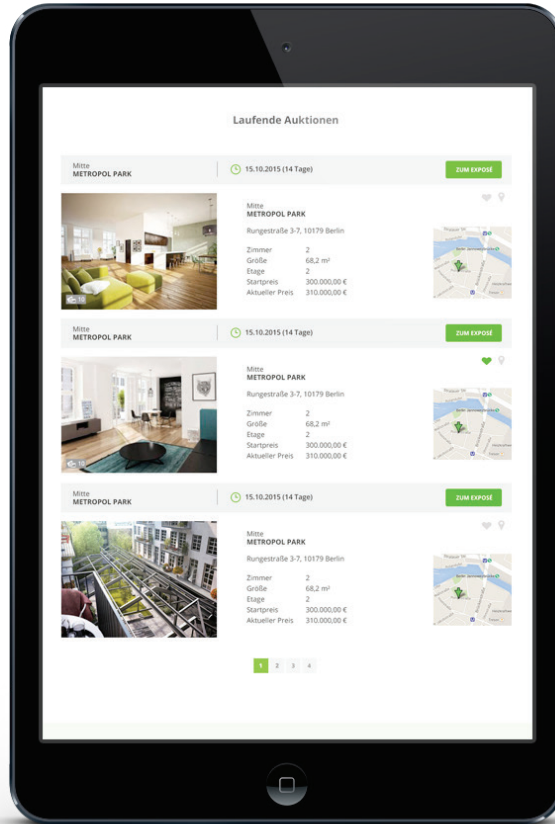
Laufende Auktionen

Mitte
METROPOL PARK

15.10.2015 (14 Tage)

ZUM EXPOSÉ

10

Mitte
METROPOL PARK

Rungestraße 3-7, 10179 Berlin

| | |
|---|---|
| Zimmer | 2 |
| Größe | 68,2 m² |
| Etage | 2 |
| Startpreis | 300.000,00 € |
| Aktueller Preis | 310.000,00 € |

Mitte
METROPOL PARK

15.10.2015 (14 Tage)

ZUM EXPOSÉ

10

Mitte
METROPOL PARK

Rungestraße 3-7, 10179 Berlin

| | |
|---|---|
| Zimmer | 2 |
| Größe | 68,2 m² |
| Etage | 2 |
| Startpreis | 300.000,00 € |
| Aktueller Preis | 310.000,00 € |

Mitte
METROPOL PARK

15.10.2015 (14 Tage)

ZUM EXPOSÉ

Mitte
METROPOL PARK

Rungestraße 3-7, 10179 Berlin

| | |
|---|---|
| Zimmer | 2 |
| Größe | 68,2 m² |
| Etage | 2 |
| Startpreis | 300.000,00 € |
| Aktueller Preis | 310.000,00 € |

1 2 3 4